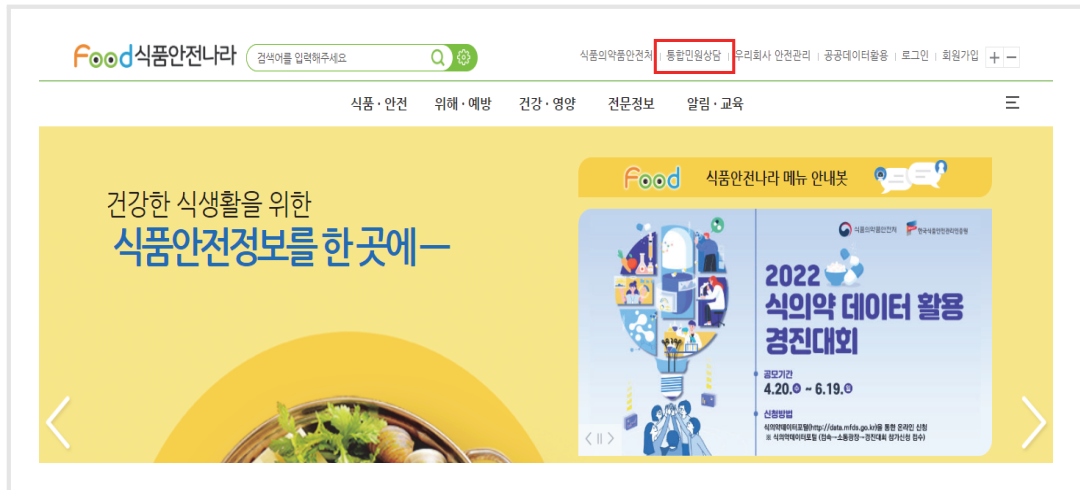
Food식품안전나라

검색어를 입력해주세요

식품의약품안전처 | 통합민원상담 | 우리회사 안전관리 | 공공데이터활용 | 로그인 | 회원가입 + −

식품 · 안전 위해 · 예방 건강 · 영양 전문정보 알림 · 교육

건강한 식생활을 위한
식품안전정보를 한 곳에 —

Food 식품안전나라 메뉴 안내봇

식품의약품안전처 한국식품안전관리인증원

2022
식의약 데이터 활용
경진대회

공모기간
4.20.(수) ~ 6.19.(일)

신청방법
식의약데이터포털(http://data.mfds.go.kr)을 통한 온라인 신청
※ 식의약데이터포털 (참여→소통광장→경진대회 참가신청 접수)